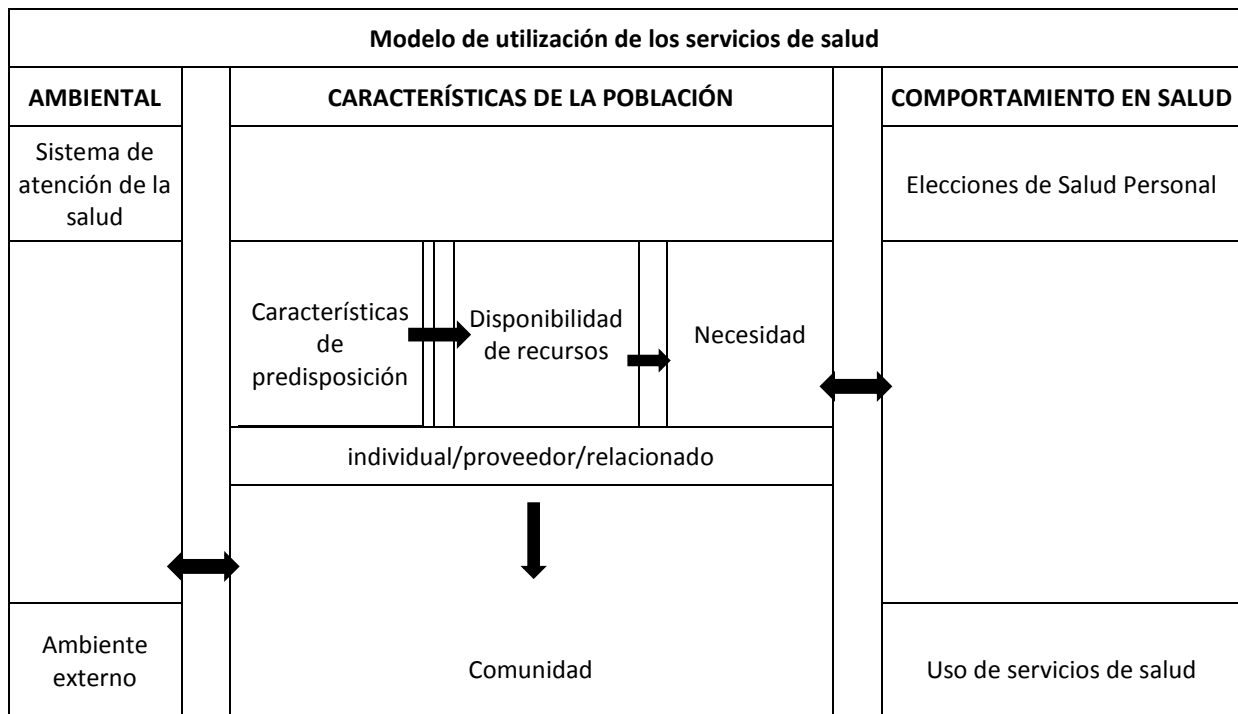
Modelo de utilización de los servicios de salud

| AMBIENTAL | CARACTERÍSTICAS DE LA POBLACIÓN | COMPORTAMIENTO EN SALUD |
|---|---|---|
| Sistema de atención de la salud | | Elecciones de Salud Personal |
| | Características de predisposición / Disponibilidad de recursos / Necesidad | |
| | individual/proveedor/relacionado | |
| Ambiente externo | Comunidad | Uso de servicios de salud |